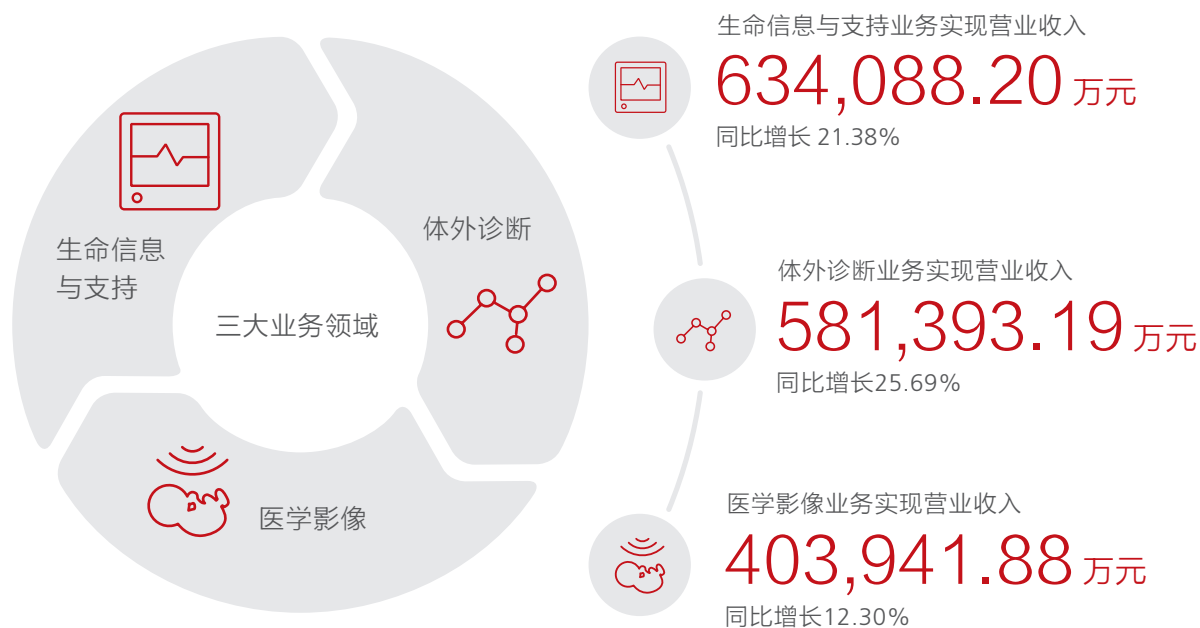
生命信息与支持

体外诊断

三大业务领域

医学影像

生命信息与支持业务实现营业收入
634,088.20 万元
同比增长 21.38%

体外诊断业务实现营业收入
581,393.19 万元
同比增长25.69%

医学影像业务实现营业收入
403,941.88 万元
同比增长12.30%